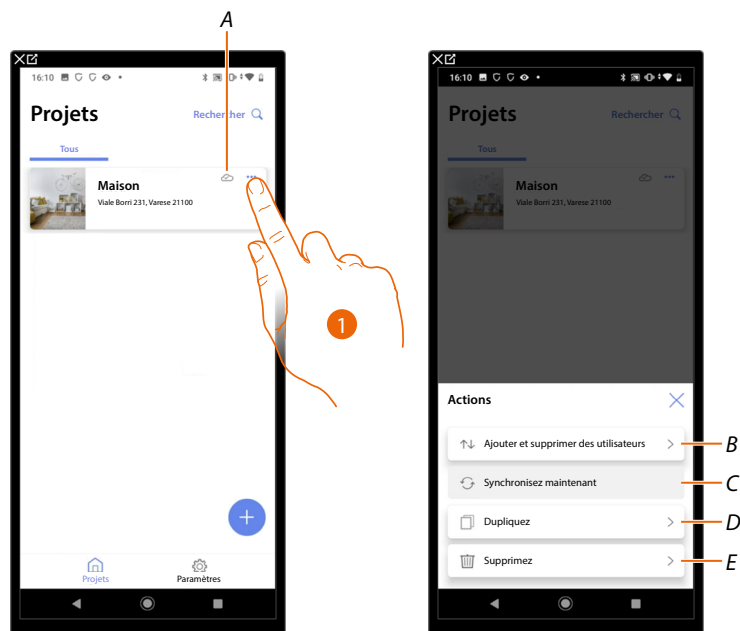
A

16:10

Projets

Rechercher

Tous

Maison

Viale Borri 231, Varese 21100

1

Projets

Paramètres

16:10

Projets

Rechercher

Tous

Maison

Viale Borri 231, Varese 21100

Actions

Ajouter et supprimer des utilisateurs

B

Synchronisez maintenant

C

Dupliquez

D

Supprimez

E